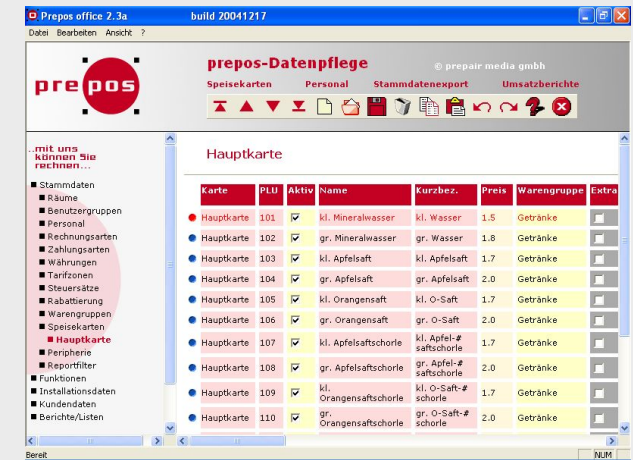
Prepos office 2.3a build 20041217

Datei Bearbeiten Ansicht ?

prepos

prepos-Datenpflege

© prepair media gmbh

Speisekarten Personal Stammdatenexport Umsatzberichte

..mit uns können Sie rechnen...

Stammdaten
Räume
Benutzergruppen
Personal
Rechnungsarten
Zahlungsarten
Währungen
Tarifzonen
Steuersätze
Rabattierung
Warengruppen
Speisekarten
Hauptkarte
Peripherie
Reportfilter
Funktionen
Installationsdaten
Kundendaten
Berichte/Listen

Hauptkarte

| Karte | PLU | Aktiv | Name | Kurzbez. | Preis | Warengruppe | Extra |
|---|---|---|---|---|---|---|---|
| Hauptkarte | 101 | ☑ | kl. Mineralwasser | kl. Wasser | 1.5 | Getränke | |
| Hauptkarte | 102 | ☑ | gr. Mineralwasser | gr. Wasser | 1.8 | Getränke | |
| Hauptkarte | 103 | ☑ | kl. Apfelsaft | kl. Apfelsaft | 1.7 | Getränke | |
| Hauptkarte | 104 | ☑ | gr. Apfelsaft | gr. Apfelsaft | 2.0 | Getränke | |
| Hauptkarte | 105 | ☑ | kl. Orangensaft | kl. O-Saft | 1.7 | Getränke | |
| Hauptkarte | 106 | ☑ | gr. Orangensaft | gr. O-Saft | 2.0 | Getränke | |
| Hauptkarte | 107 | ☑ | kl. Apfelsaftschorle | kl. Apfel-# saftschorle | 1.7 | Getränke | |
| Hauptkarte | 108 | ☑ | gr. Apfelsaftschorle | gr. Apfel-# saftschorle | 2.0 | Getränke | |
| Hauptkarte | 109 | ☑ | kl. Orangensaftschorle | kl. O-Saft-# schorle | 1.7 | Getränke | |
| Hauptkarte | 110 | ☑ | gr. Orangensaftschorle | gr. O-Saft-# schorle | 2.0 | Getränke | |

Bereit NUM